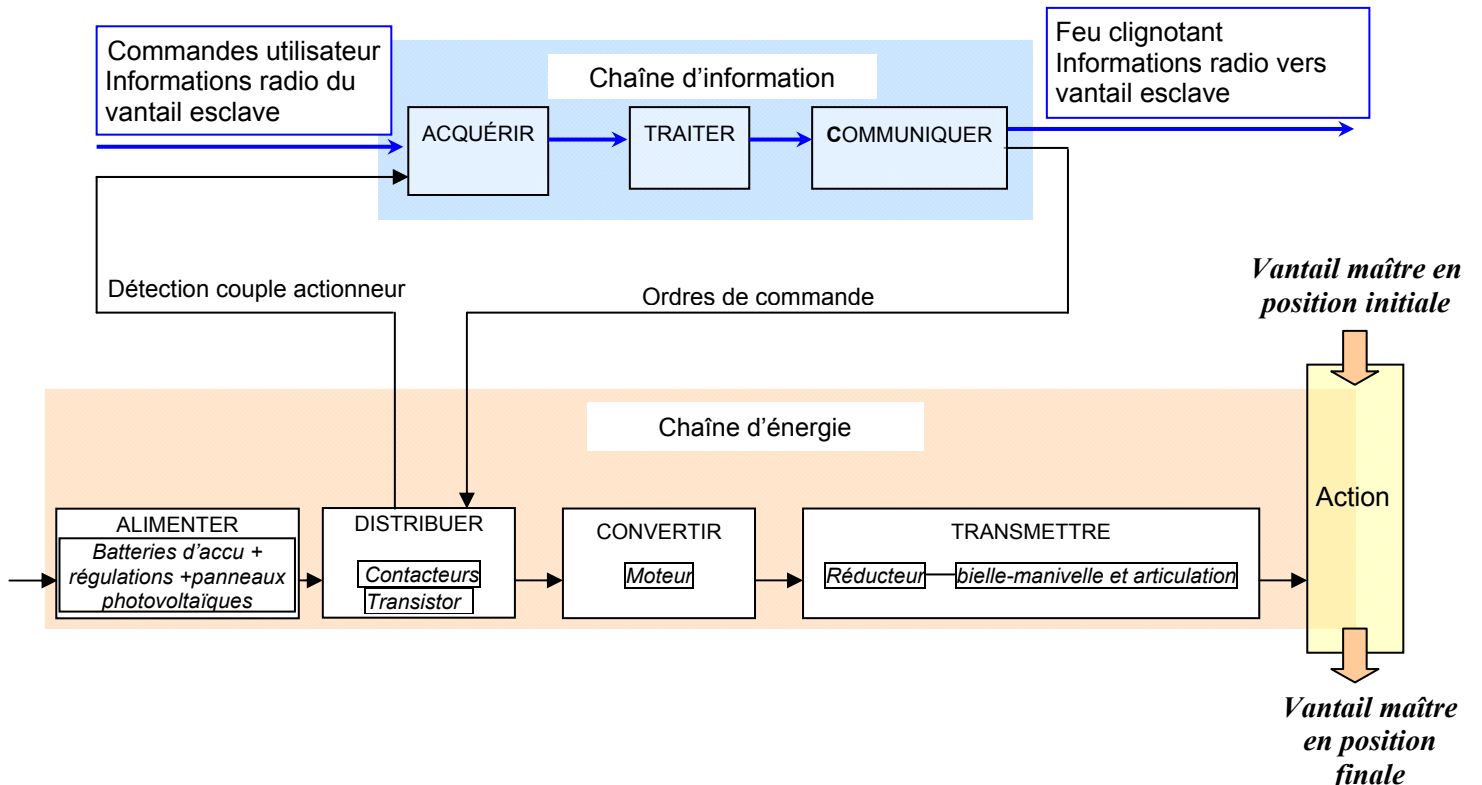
Commandes utilisateur
Informations radio du vantail esclave

Chaîne d'information

ACQUÉRIR

TRAITER

COMMUNIQUER

Feu clignotant
Informations radio vers vantail esclave

Détection couple actionneur

Ordres de commande

Vantail maître en position initiale

Chaîne d'énergie

ALIMENTER
Batteries d'accu + régulations +panneaux photovoltaïques

DISTRIBUER
Contacteurs
Transistor

CONVERTIR
Moteur

TRANSMETTRE
Réducteur
bielle-manivelle et articulation

Action

Vantail maître en position finale